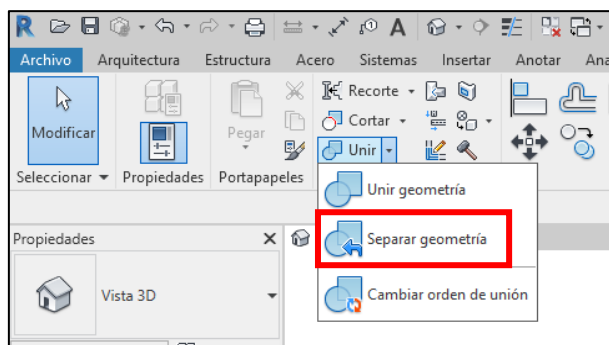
R

Archivo Arquitectura Estructura Acero Sistemas Insertar Anotar Ana

Modificar

Pegar

Recorte

Cortar

Unir

Seleccionar ▾ Propiedades Portapapeles

Unir geometría

Separar geometría

Cambiar orden de unión

Propiedades ✕

Vista 3D